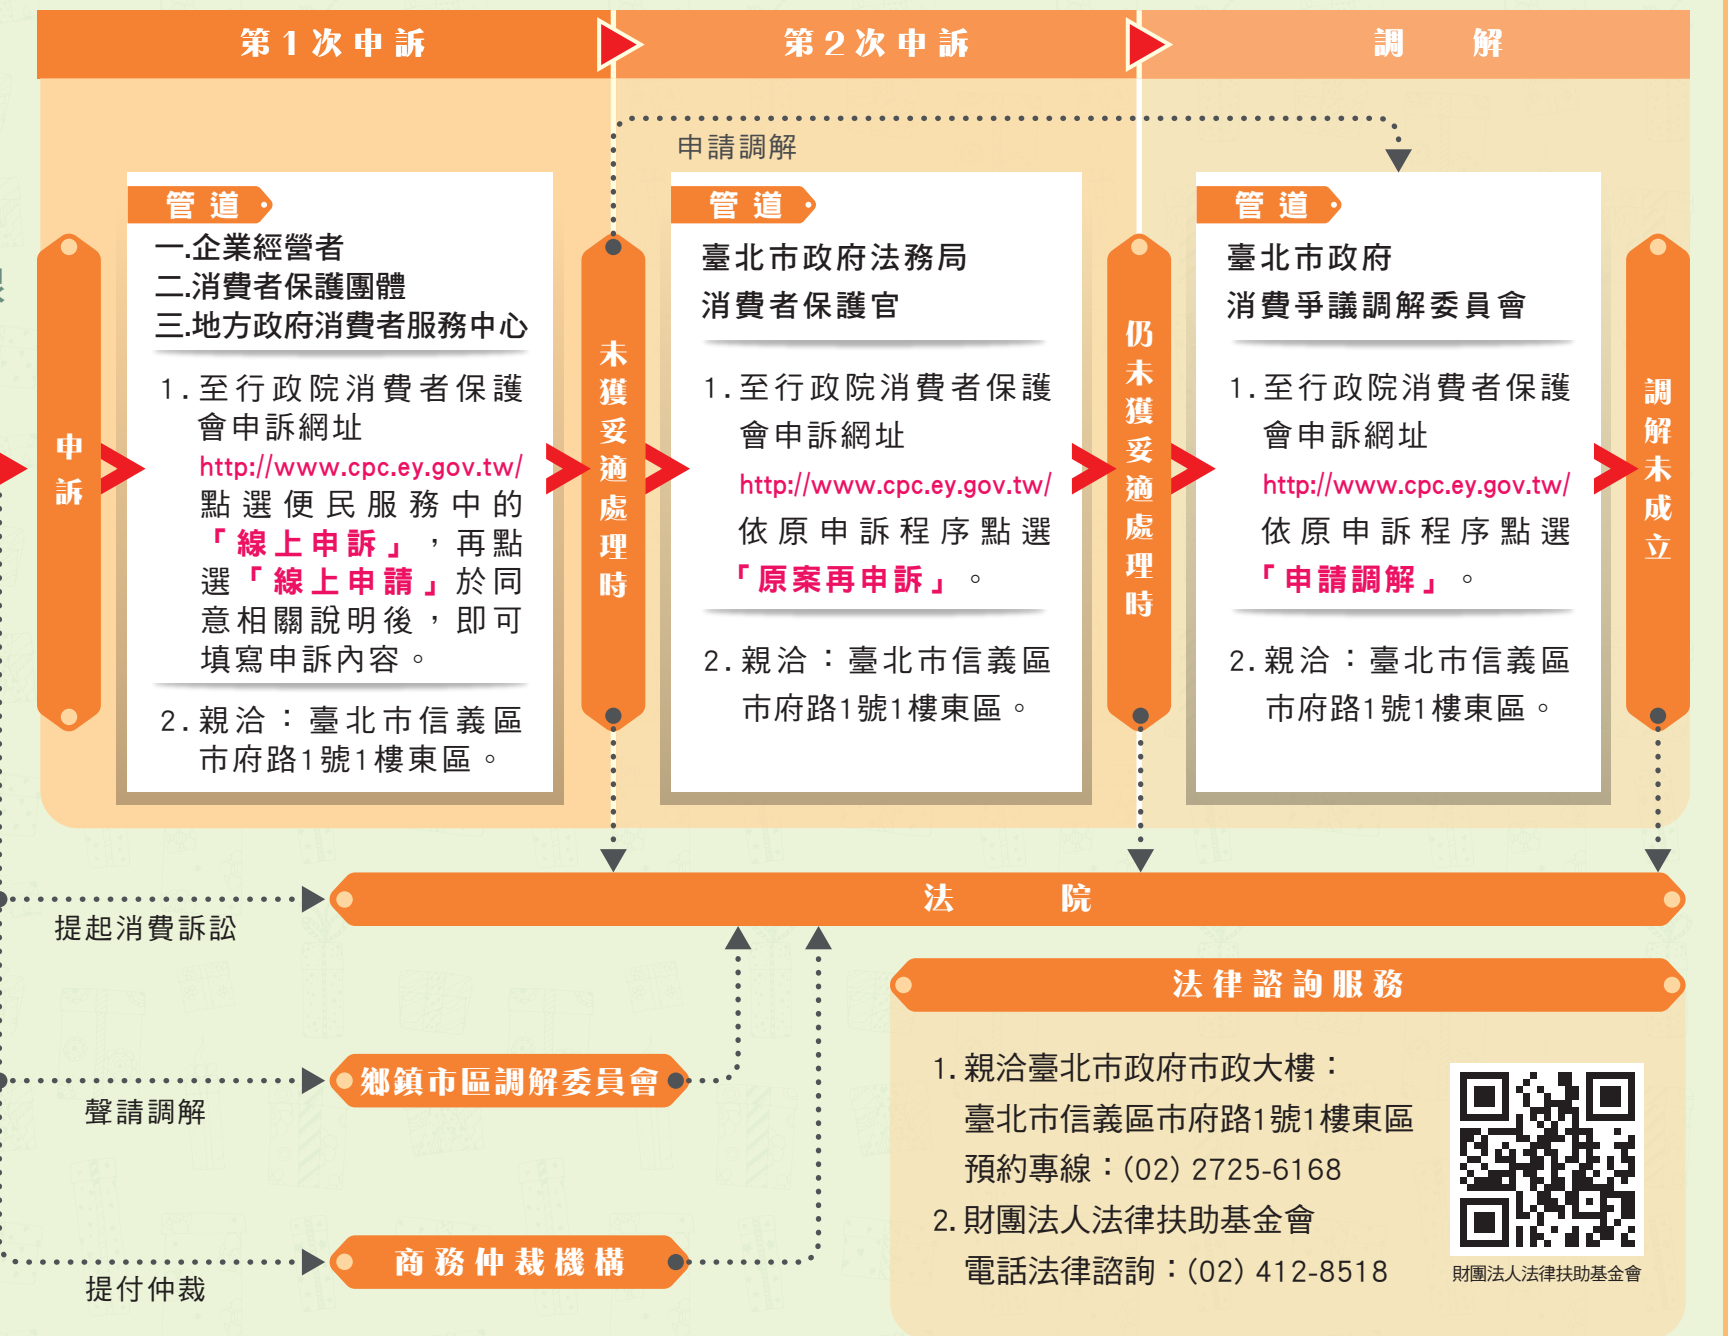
第1次申訴

第2次申訴

調　解

申請調解

申訴

管道

一.企業經營者
二.消費者保護團體
三.地方政府消費者服務中心

1.至行政院消費者保護會申訴網址 http://www.cpc.ey.gov.tw/ 點選便民服務中的「線上申訴」，再點選「線上申請」於同意相關說明後，即可填寫申訴內容。

2.親洽：臺北市信義區市府路1號1樓東區。

未獲妥適處理時

管道

臺北市政府法務局
消費者保護官

1.至行政院消費者保護會申訴網址 http://www.cpc.ey.gov.tw/ 依原申訴程序點選「原案再申訴」。

2.親洽：臺北市信義區市府路1號1樓東區。

仍未獲妥適處理時

管道

臺北市政府
消費爭議調解委員會

1.至行政院消費者保護會申訴網址 http://www.cpc.ey.gov.tw/ 依原申訴程序點選「申請調解」。

2.親洽：臺北市信義區市府路1號1樓東區。

調解未成立

提起消費訴訟

法　院

聲請調解

鄉鎮市區調解委員會

提付仲裁

商務仲裁機構

法律諮詢服務

1.親洽臺北市政府市政大樓：
臺北市信義區市府路1號1樓東區
預約專線：(02) 2725-6168
2.財團法人法律扶助基金會
電話法律諮詢：(02) 412-8518

財團法人法律扶助基金會